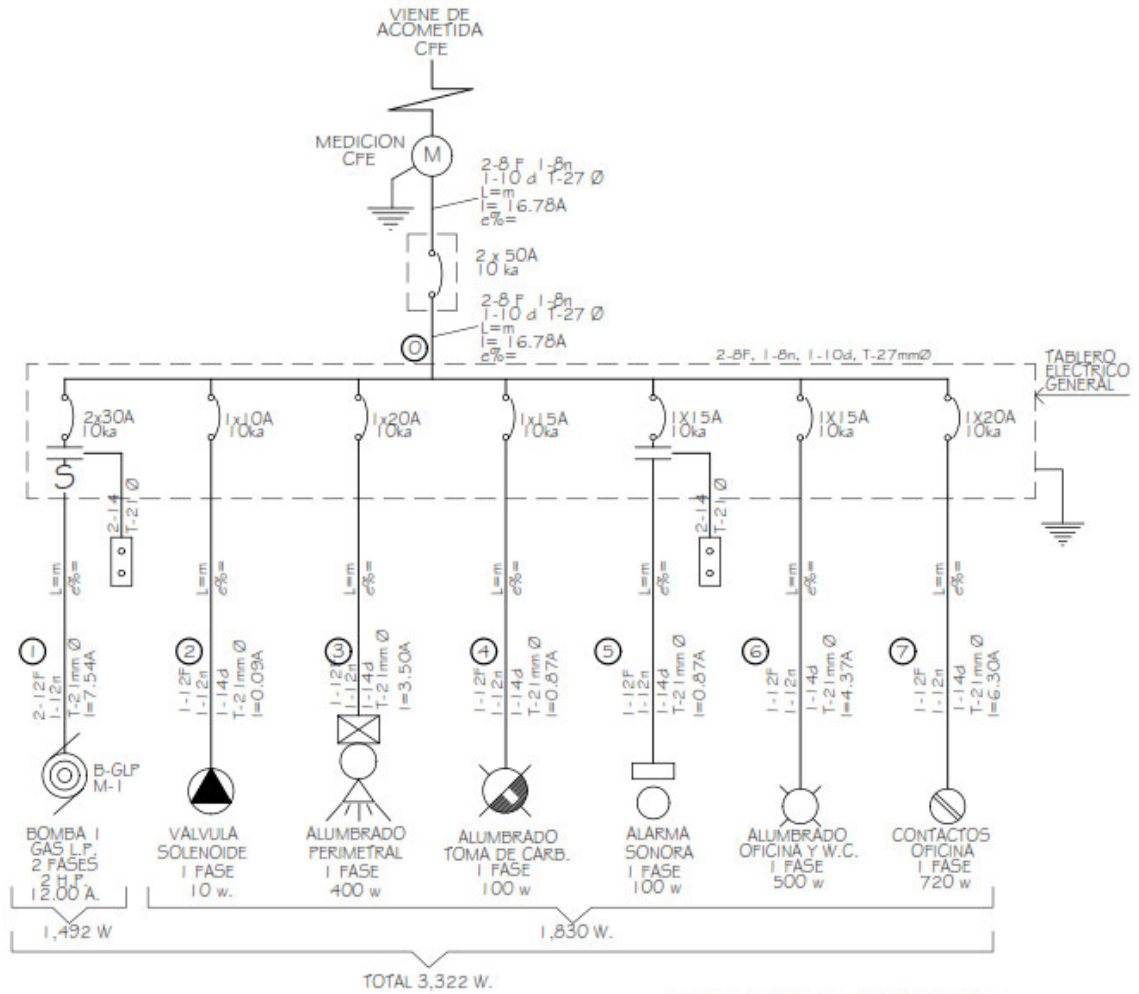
VIENE DE ACOMETIDA CFE

MEDICION CFE

M

2-8 F 1-8n
1-10 d T-27 Ø
L=m
I= 16.78A
e%=

2 x 50A
10 ka

2-8 F 1-8n
1-10 d T-27 Ø
L=m
I= 16.78A
e%=

0

2-8F, 1-8n, 1-10d, T-27mmØ

TABLERO ELECTRICO GENERAL

2x30A 10ka

S

2-14 T-21 Ø

1x10A 10ka

1x20A 10ka

1x15A 10ka

1X15A 10ka

2-14 T-21 Ø

1X15A 10ka

1X20A 10ka

L=m e%=

L=m e%=

L=m e%=

L=m e%=

L=m e%=

L=m e%=

L=m e%=

1
2-12F 1-12n T-21mm Ø I=7.54A

2
1-12F 1-12n 1-14d T-21mm Ø I=0.09A

3
1-12F 1-12n 1-14d T-21mm Ø I=3.50A

4
1-12F 1-12n 1-14d T-21mm Ø I=0.87A

5
1-12F 1-12n 1-14d T-21mm Ø I=0.87A

6
1-12F 1-12n 1-14d T-21mm Ø I=4.37A

7
1-12F 1-12n 1-14d T-21mm Ø I=6.30A

B-GLP M-1

BOMBA 1 GAS L.P. 2 FASES 2 H.P. 12.00 A.

VALVULA SOLENOIDE 1 FASE 10 w.

ALUMBRADO PERIMETRAL 1 FASE 400 w

ALUMBRADO TOMA DE CARB. 1 FASE 100 w

ALARMA SONORA 1 FASE 100 w

ALUMBRADO OFICINA Y W.C. 1 FASE 500 w

CONTACTOS OFICINA 1 FASE 720 w

1,492 W

1,830 W.

TOTAL 3,322 W.